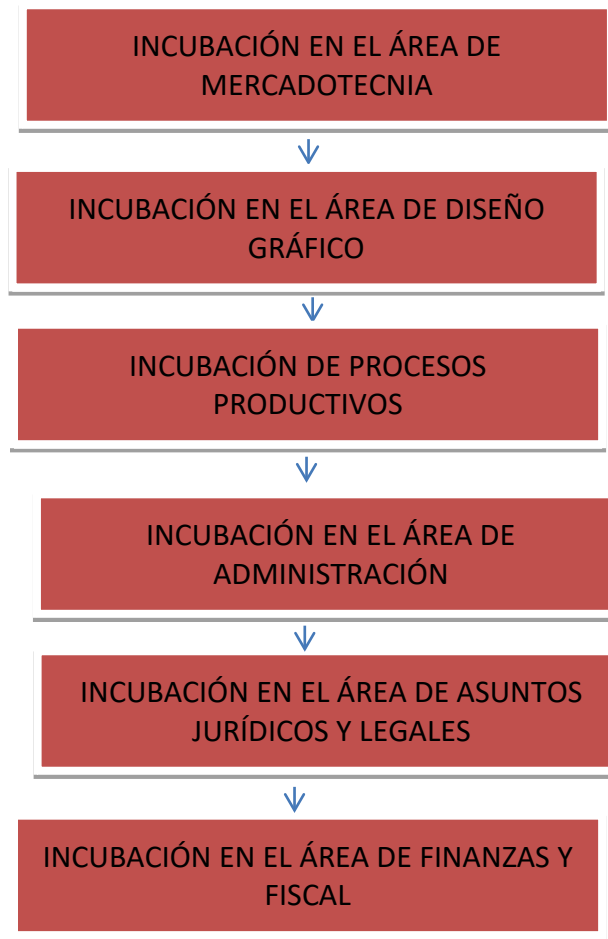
INCUBACIÓN EN EL ÁREA DE MERCADOTECNIA

INCUBACIÓN EN EL ÁREA DE DISEÑO GRÁFICO

INCUBACIÓN DE PROCESOS PRODUCTIVOS

INCUBACIÓN EN EL ÁREA DE ADMINISTRACIÓN

INCUBACIÓN EN EL ÁREA DE ASUNTOS JURÍDICOS Y LEGALES

INCUBACIÓN EN EL ÁREA DE FINANZAS Y FISCAL